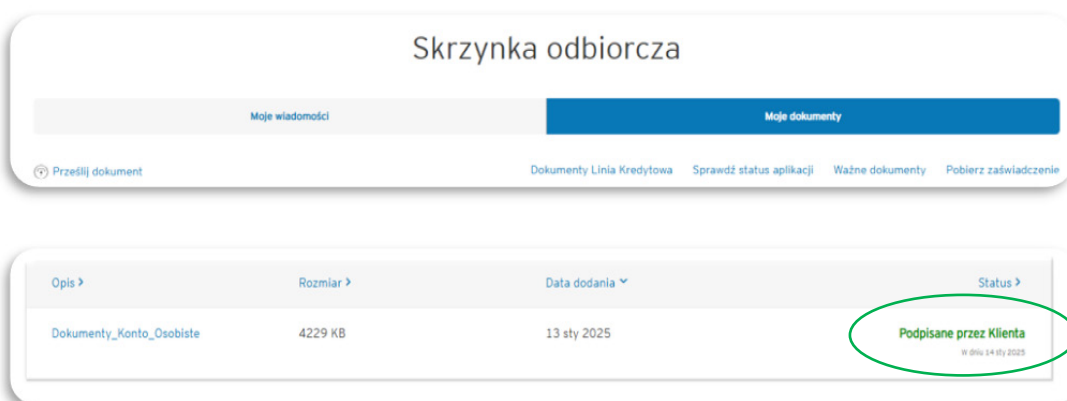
Skrzynka odbiorcza

Moje wiadomości

Moje dokumenty

Prześlij dokument

Dokumenty Linia Kredytowa

Sprawdź status aplikacji

Ważne dokumenty

Pobierz zaświadczenie

| Opis › | Rozmiar › | Data dodania ˅ | Status › |
|---|---|---|---|
| Dokumenty_Konto_Osobiste | 4229 KB | 13 sty 2025 | Podpisane przez Klienta W dniu 14 sty 2025 |